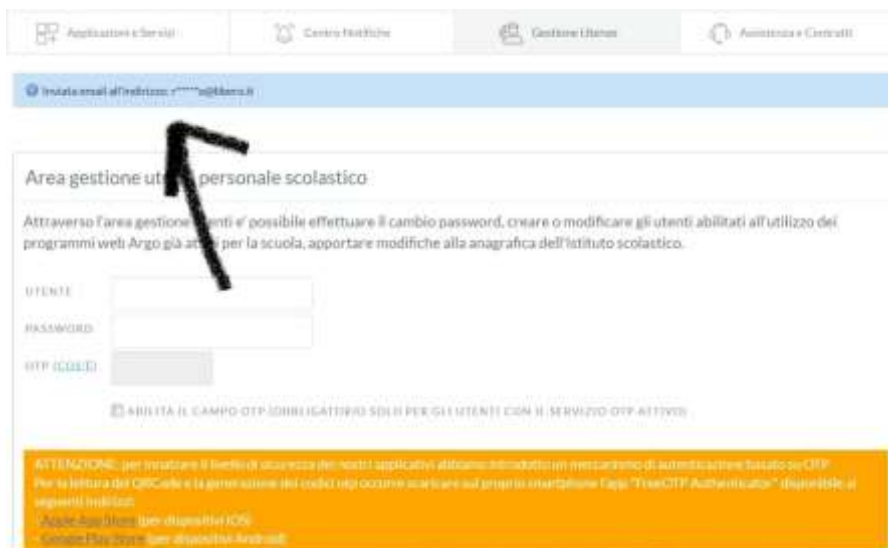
Applicazioni e Servizi | Centro Notifiche | Gestione Utenze | Assistenza e Contratti

Inviata email all'indirizzo: r*****o@libero.it

Area gestione ut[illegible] personale scolastico

Attraverso l'area gestione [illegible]enti e' possibile effettuare il cambio password, creare o modificare gli utenti abilitati all'utilizzo dei programmi web Argo già at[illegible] per la scuola, apportare modifiche alla anagrafica dell'Istituto scolastico.

UTENTE

PASSWORD

OTP (CODE)

ABILITA IL CAMPO OTP (OBBLIGATORIO SOLO PER GLI UTENTI CON IL SERVIZIO OTP ATTIVO)

ATTENZIONE: per innalzare il livello di sicurezza dei nostri applicativi abbiamo introdotto un meccanismo di autenticazione basato su OTP. Per la lettura del QRCode e la generazione dei codici otp occorre scaricare sul proprio smartphone l'app "FreeOTP Authenticator" disponibile ai seguenti indirizzi:
- Apple App Store per dispositivi IOS
- Google Play Store per dispositivi Android